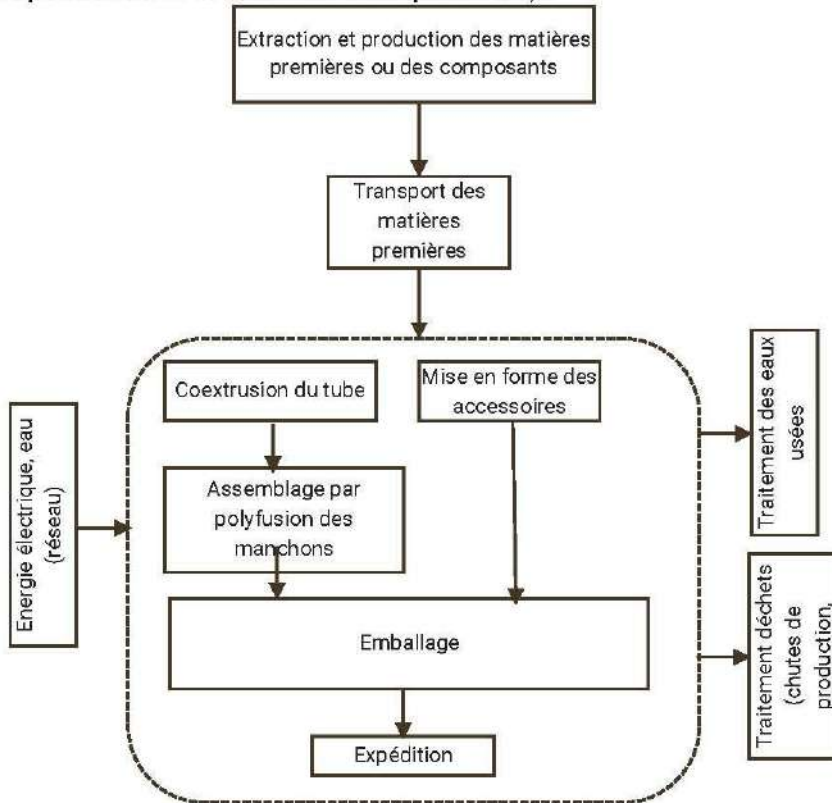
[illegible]

Extraction et production des matières premières ou des composants

Transport des matières premières

Energie électrique, eau (réseau)

Coextrusion du tube

Mise en forme des accessoires

Assemblage par polyfusion des manchons

Emballage

Expédition

Traitement des eaux usées

Traitement déchets (chutes de production,